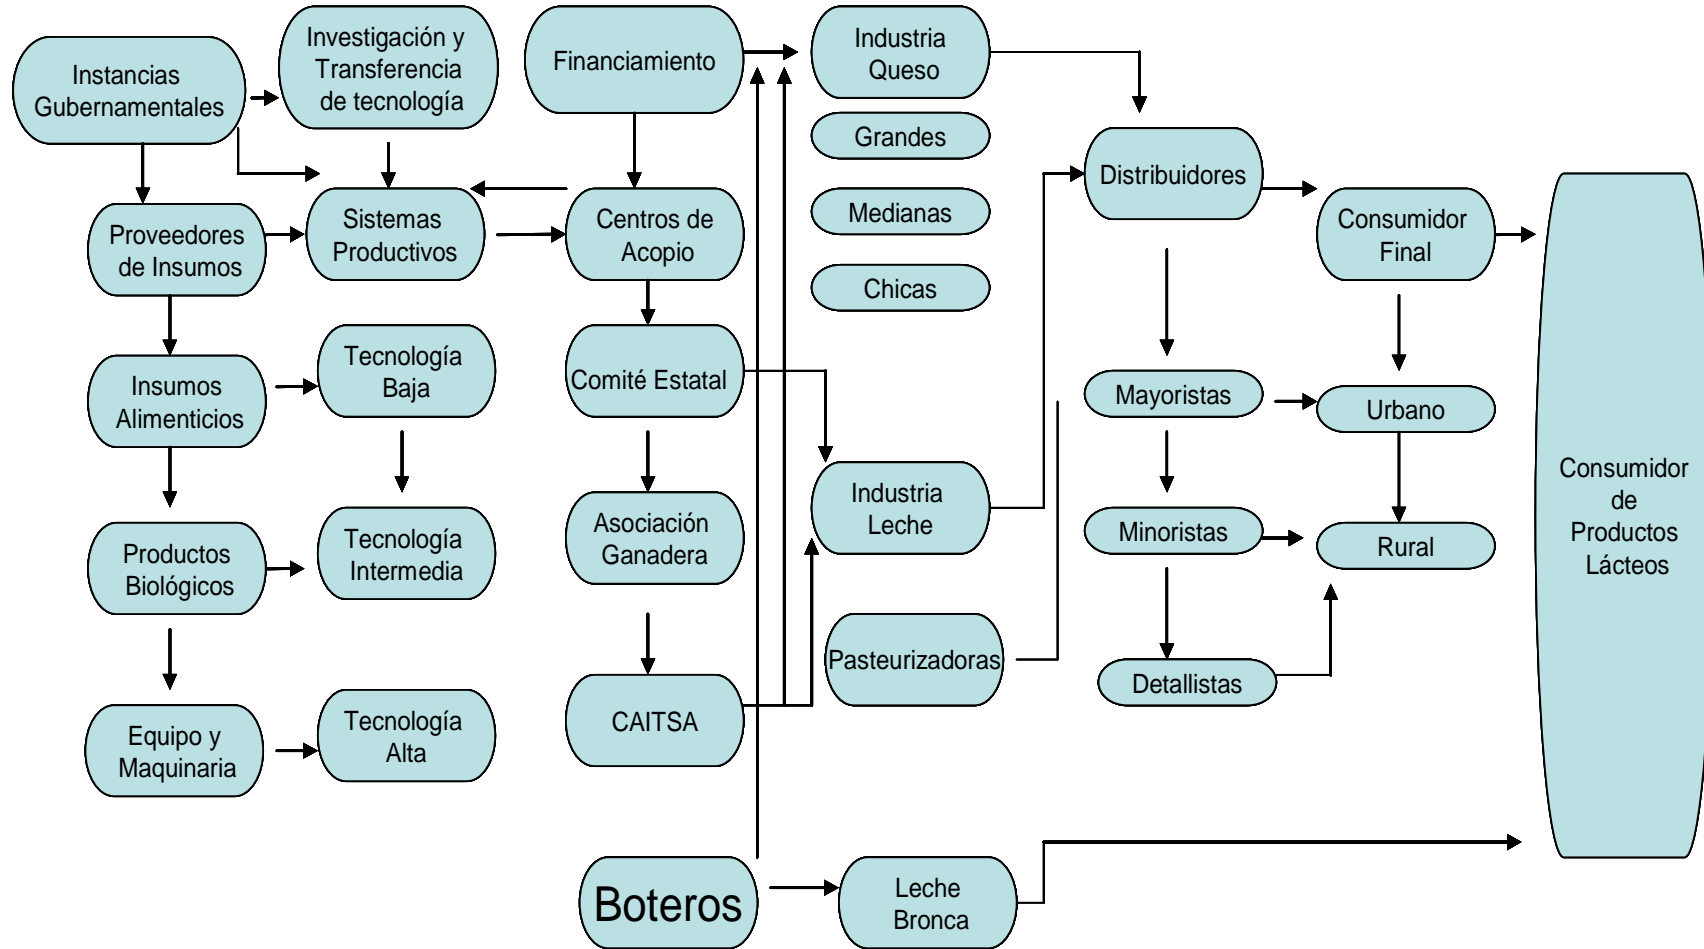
Instancias Gubernamentales

Investigación y Transferencia de tecnología

Financiamiento

Industria Queso

Grandes

Medianas

Chicas

Distribuidores

Consumidor Final

Proveedores de Insumos

Sistemas Productivos

Centros de Acopio

Insumos Alimenticios

Tecnología Baja

Comité Estatal

Mayoristas

Urbano

Productos Biológicos

Tecnología Intermedia

Asociación Ganadera

Industria Leche

Minoristas

Rural

Consumidor de Productos Lácteos

Pasteurizadoras

Detallistas

Equipo y Maquinaria

Tecnología Alta

CAITSA

Boteros

Leche Bronca